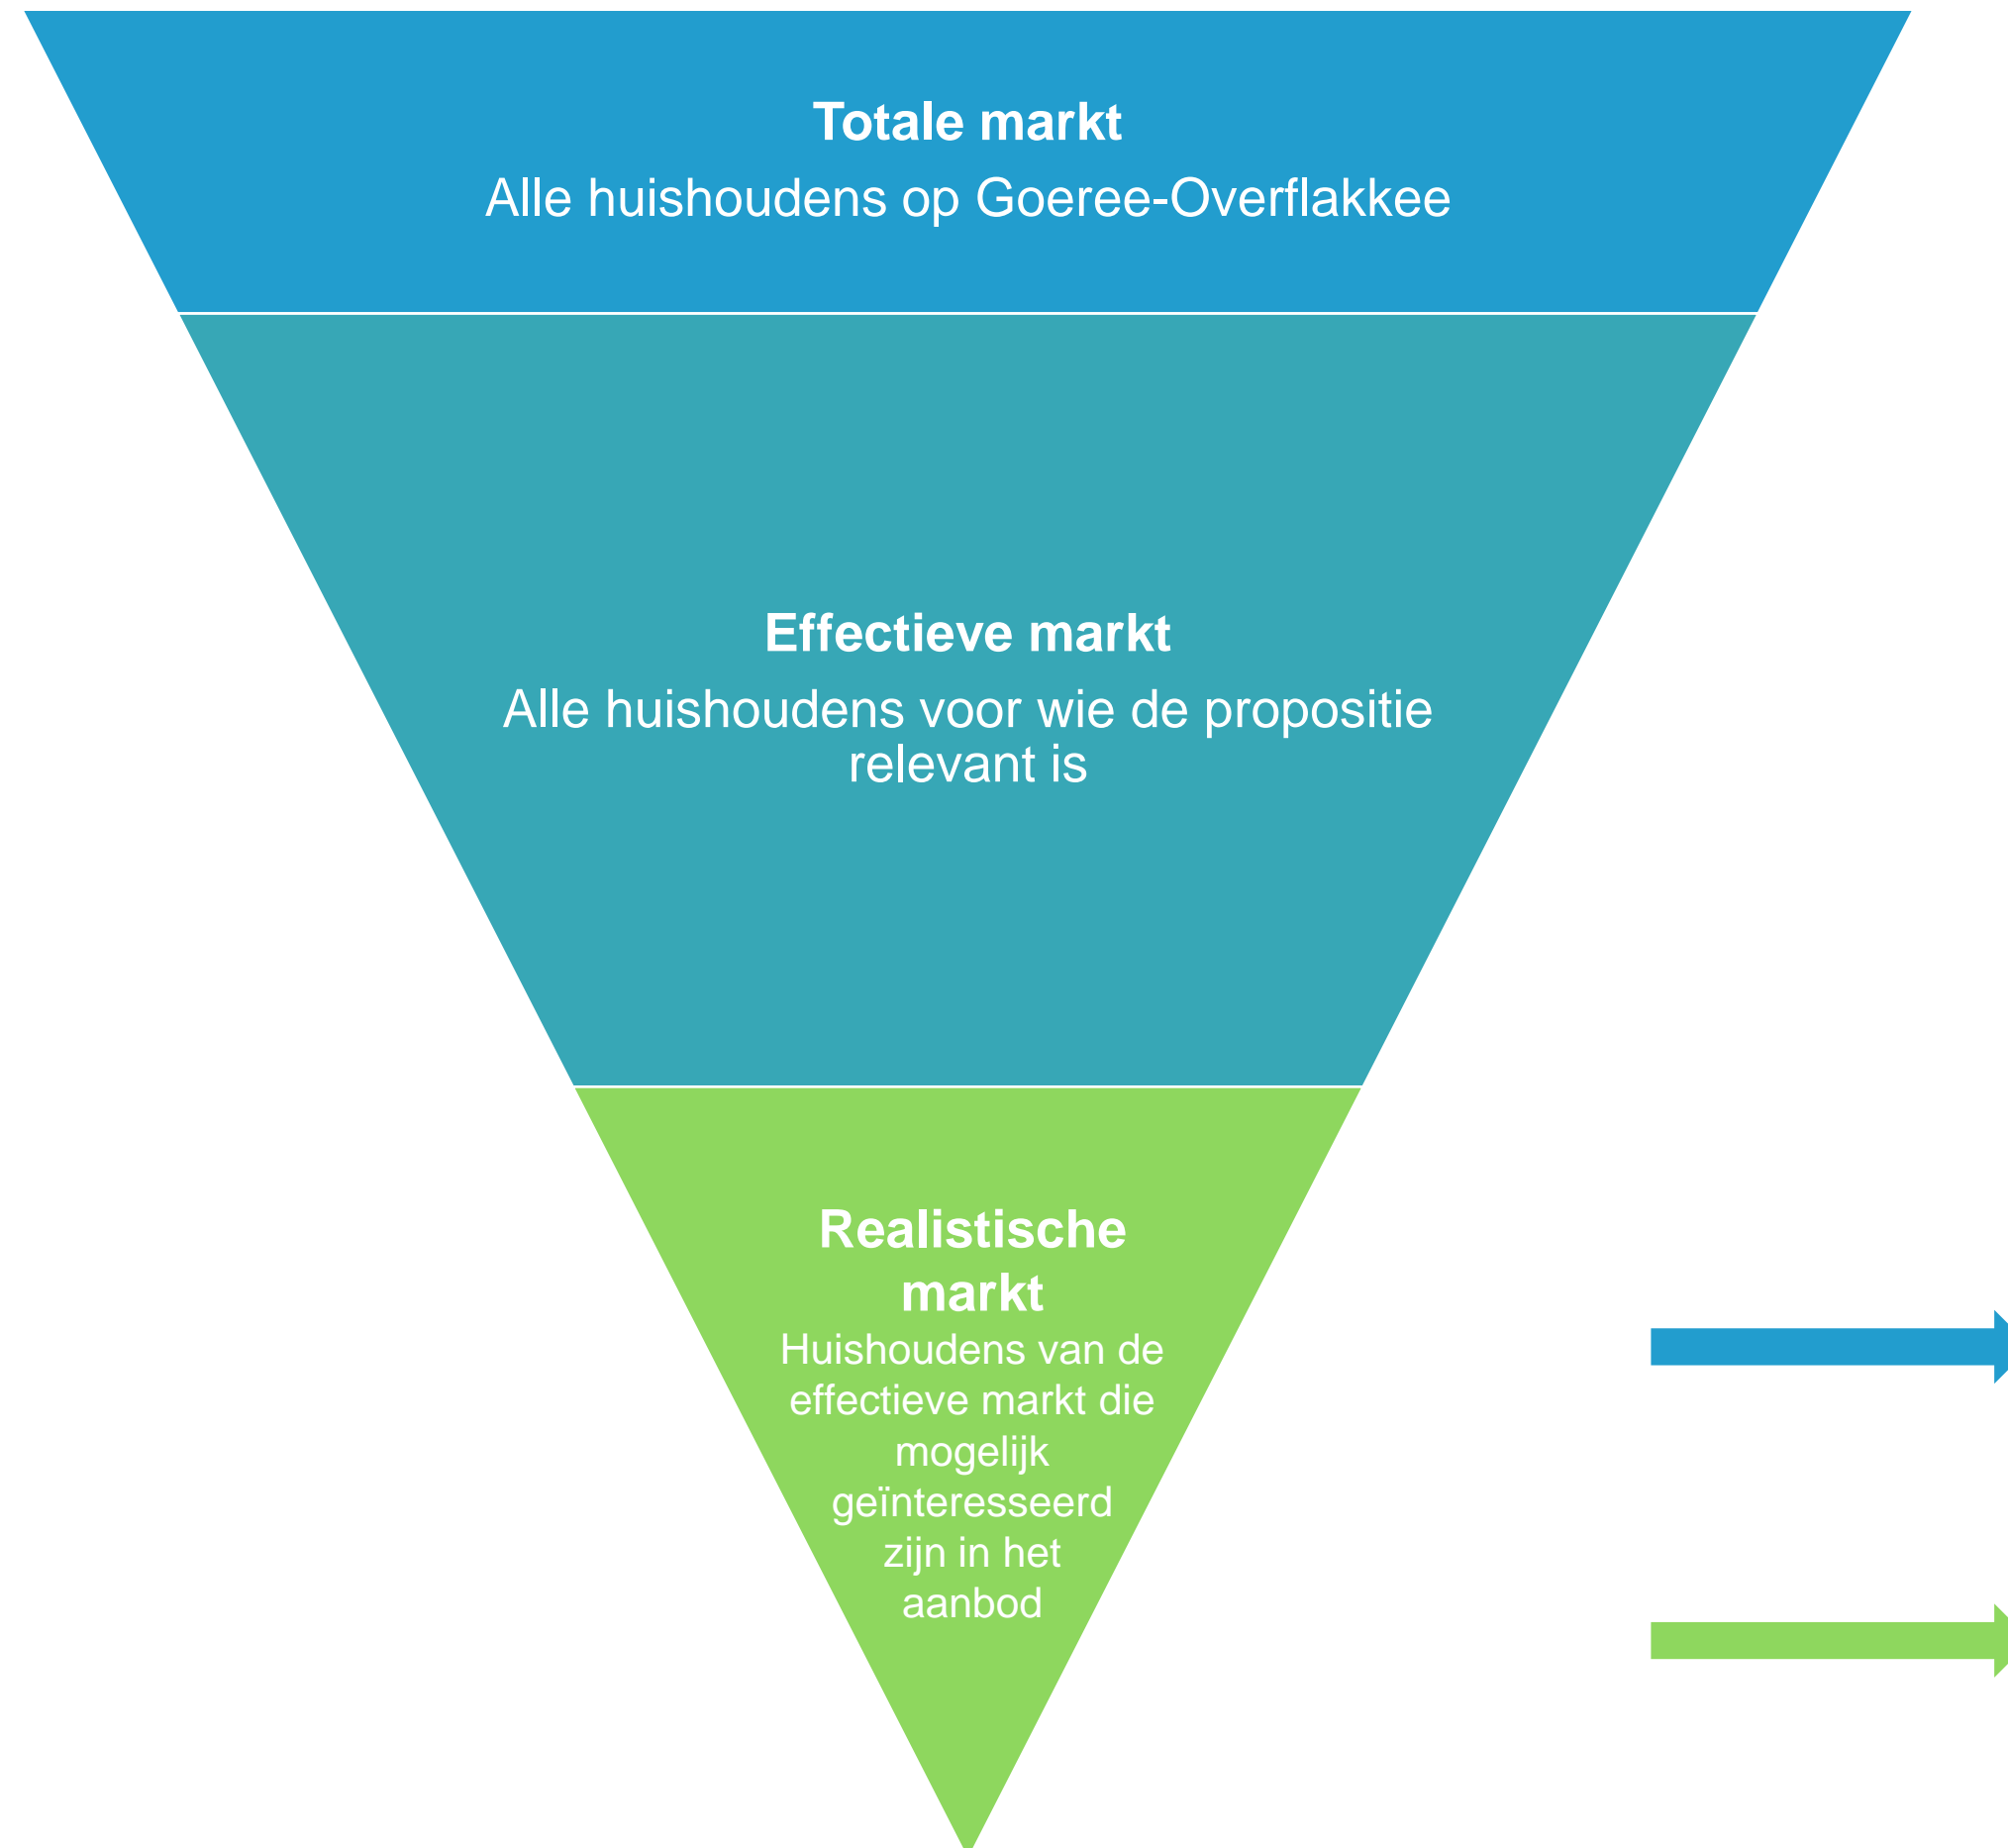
**Totale markt**
Alle huishoudens op Goeree-Overflakkee

**Effectieve markt**
Alle huishoudens voor wie de propositie relevant is

**Realistische markt**
Huishoudens van de effectieve markt die mogelijk geïnteresseerd zijn in het aanbod